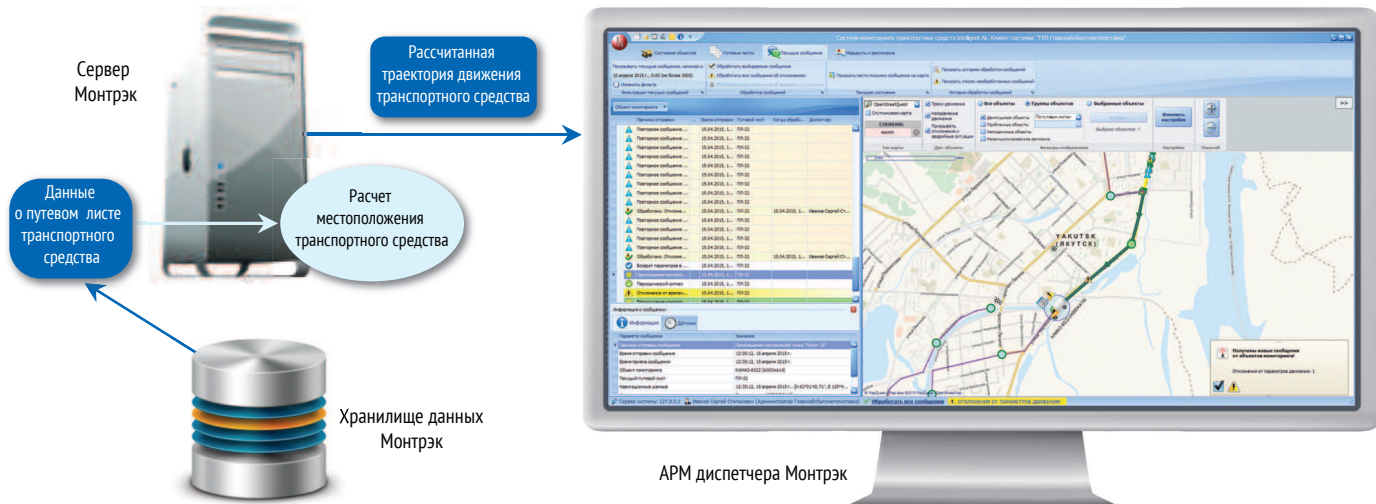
Сервер Монтрэк

Рассчитанная траектория движения транспортного средства

Данные о путевом листе транспортного средства

Расчет местоположения транспортного средства

Хранилище данных Монтрэк

YAKUTSK (ЯКУТСК)

АРМ диспетчера Монтрэк